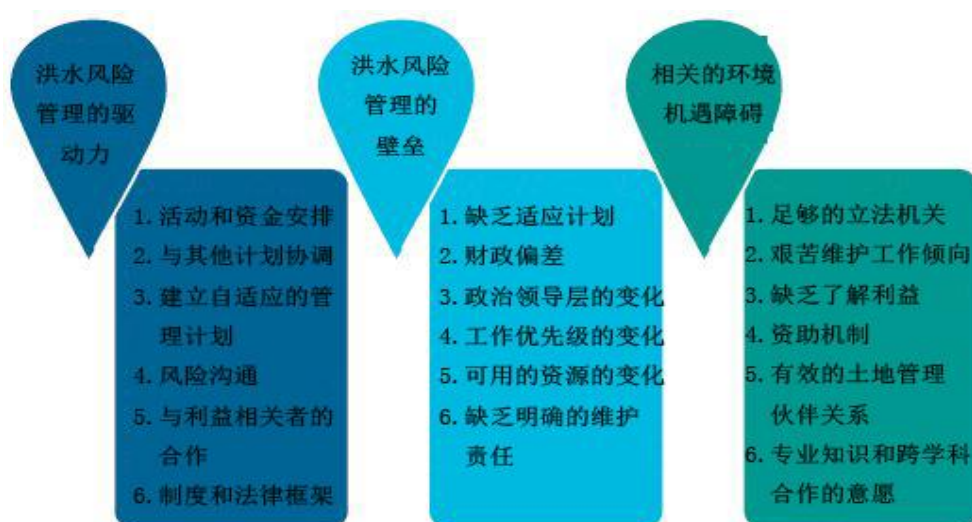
洪水风险管理的驱动力

1. 活动和资金安排
2. 与其他计划协调
3. 建立自适应的管理计划
4. 风险沟通
5. 与利益相关者的合作
6. 制度和法律框架

洪水风险管理的壁垒

1. 缺乏适应计划
2. 财政偏差
3. 政治领导层的变化
4. 工作优先级的变化
5. 可用的资源的变化
6. 缺乏明确的维护责任

相关的环境机遇障碍

1. 足够的立法机关
2. 艰苦维护工作倾向
3. 缺乏了解利益
4. 资助机制
5. 有效的土地管理伙伴关系
6. 专业知识和跨学科合作的意愿